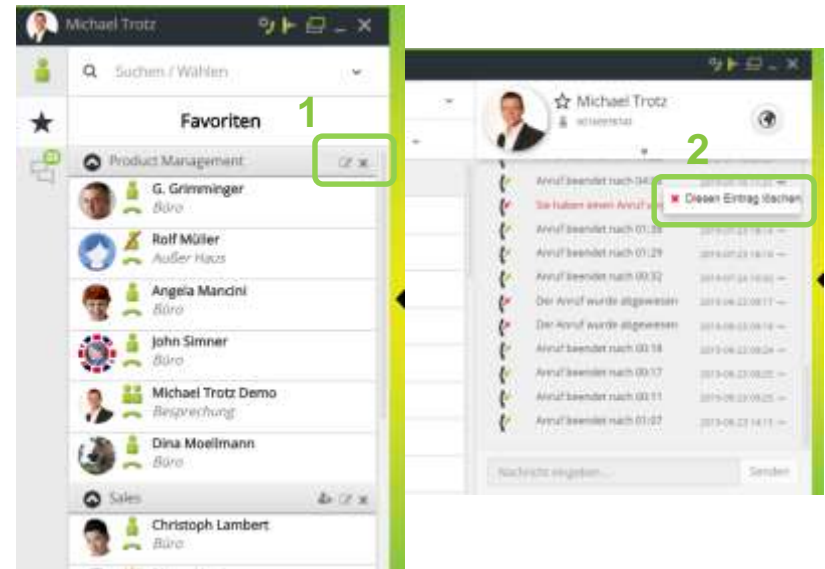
Michael Trotz

Suchen / Wählen

Favoriten

1

Product Management

G. Grimminger
Büro

Rolf Müller
Außer Haus

Angela Mancini
Büro

John Simner
Büro

Michael Trotz Demo
Besprechung

Dina Moellmann
Büro

Sales

Christoph Lambert
Büro

Michael Trotz

2

Anruf beendet nach 04:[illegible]

Sie haben einen Anruf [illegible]

Dieses Eintrag löschen

Anruf beendet nach 01:38

Anruf beendet nach 01:29

Anruf beendet nach 00:32

Der Anruf wurde abgewiesen

Der Anruf wurde abgewiesen

Anruf beendet nach 00:18

Anruf beendet nach 00:17

Anruf beendet nach 00:11

Anruf beendet nach 01:07

Nachricht eingeben...

Senden